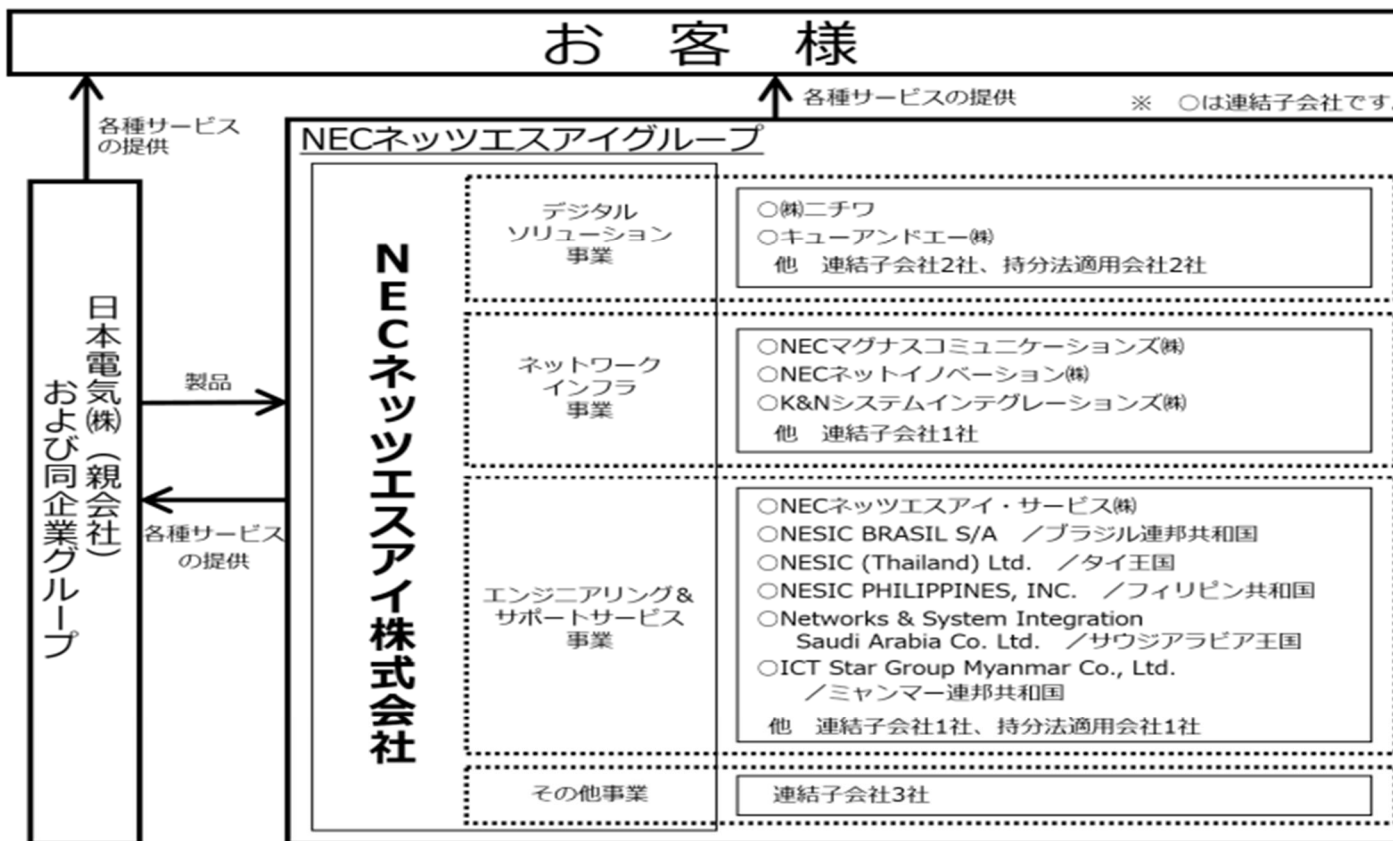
お 客 様

各種サービスの提供

各種サービスの提供

※ ○は連結子会社です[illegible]

NECネッツエスアイグループ

日本電気㈱(親会社)および同企業グループ

製品

各種サービスの提供

NECネッツエスアイ株式会社

デジタルソリューション事業

○㈱ニチワ
○キューアンドエー㈱
他 連結子会社2社、持分法適用会社2社

ネットワークインフラ事業

○NECマグナスコミュニケーションズ㈱
○NECネットイノベーション㈱
○K&Nシステムインテグレーションズ㈱
他 連結子会社1社

エンジニアリング&サポートサービス事業

○NECネッツエスアイ・サービス㈱
○NESIC BRASIL S/A ／ブラジル連邦共和国
○NESIC (Thailand) Ltd. ／タイ王国
○NESIC PHILIPPINES, INC. ／フィリピン共和国
○Networks & System Integration Saudi Arabia Co. Ltd. ／サウジアラビア王国
○ICT Star Group Myanmar Co., Ltd. ／ミャンマー連邦共和国
他 連結子会社1社、持分法適用会社1社

その他事業

連結子会社3社